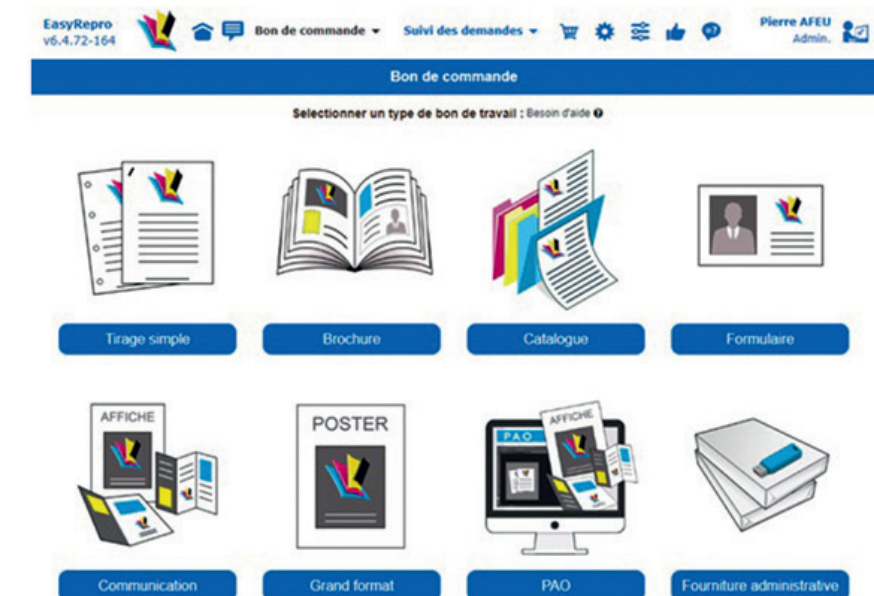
EasyRepro
v6.4.72-164

Bon de commande ▾ Suivi des demandes ▾

Pierre AFEU
Admin.

Bon de commande

Selectionner un type de bon de travail : Besoin d'aide ?

Tirage simple

Brochure

Catalogue

Formulaire

AFFICHE

Communication

POSTER

Grand format

PAO

AFFICHE

PAO

Fourniture administrative